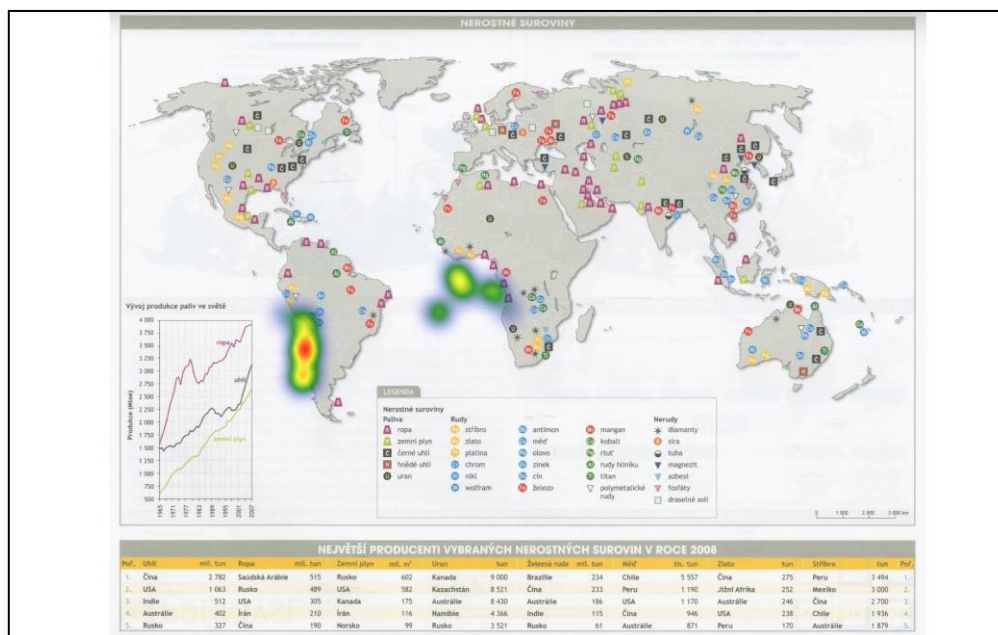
NEROSTNÉ SUROVINY

Vývoj produkce paliv ve světě

4 000
3 750
3 500
3 250
3 000
2 750
2 500
2 250
2 000
1 750
1 500
1 250
1 000
750
500

Produkce (Mtoe)

ropa
uhlí
zemní plyn

1965 1971 1977 1983 1989 1995 2001 2007

LEGENDA

Nerostné suroviny
Paliva
ropa
zemní plyn
černé uhlí
hnědé uhlí
uran

Rudy
stříbro
zlato
platina
chrom
nikl
wolfram

antimon
měď
olovo
zinek
cín
železo

mangan
kobalt
rtuť
rudy hliníku
titan
polymetalické rudy

Nerudy
diamanty
síra
tuha
magnezit
azbest
fosfáty
draselné soli

0 1 000 2 000 3 000 km

NEJVĚTŠÍ PRODUCENTI VYBRANÝCH NEROSTNÝCH SUROVIN V ROCE 2008

| Poř. | Uhlí | mil. tun | Ropa | mil. tun | Zemní plyn | mld. m³ | Uran | tun | Železná ruda | mil. tun | Měď | tis. tun | Zlato | tun | Stříbro | tun | Poř. |
|---|---|---|---|---|---|---|---|---|---|---|---|---|---|---|---|---|---|
| 1. | Čína | 2 782 | Saúdská Arábie | 515 | Rusko | 602 | Kanada | 9 000 | Brazílie | 234 | Chile | 5 557 | Čína | 275 | Peru | 3 494 | 1. |
| 2. | USA | 1 063 | Rusko | 489 | USA | 582 | Kazachstán | 8 521 | Čína | 233 | Peru | 1 190 | Jižní Afrika | 252 | Mexiko | 3 000 | 2. |
| 3. | Indie | 512 | USA | 305 | Kanada | 175 | Austrálie | 8 430 | Austrálie | 186 | USA | 1 170 | Austrálie | 246 | Čína | 2 700 | 3. |
| 4. | Austrálie | 402 | Írán | 210 | Írán | 116 | Namibie | 4 366 | Indie | 115 | Čína | 946 | USA | 238 | Chile | 1 936 | 4. |
| 5. | Rusko | 327 | Čína | 190 | Norsko | 99 | Rusko | 3 521 | Rusko | 61 | Austrálie | 871 | Peru | 170 | Austrálie | 1 879 | 5. |